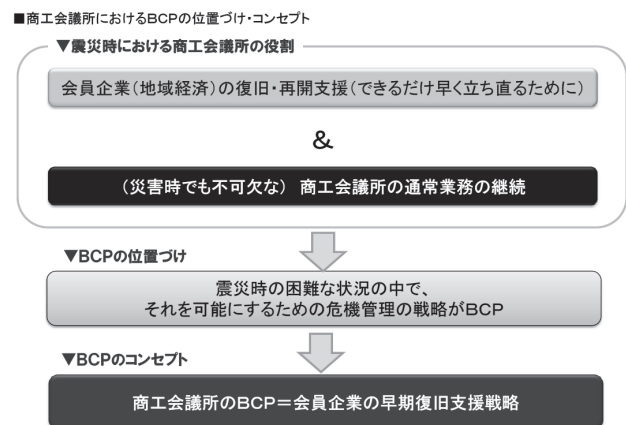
■商工会議所におけるBCPの位置づけ・コンセプト

▼震災時における商工会議所の役割

会員企業（地域経済）の復旧・再開支援（できるだけ早く立ち直るために）

&

（災害時でも不可欠な）商工会議所の通常業務の継続

▼BCPの位置づけ

震災時の困難な状況の中で、
それを可能にするための危機管理の戦略がBCP

▼BCPのコンセプト

商工会議所のBCP＝会員企業の早期復旧支援戦略